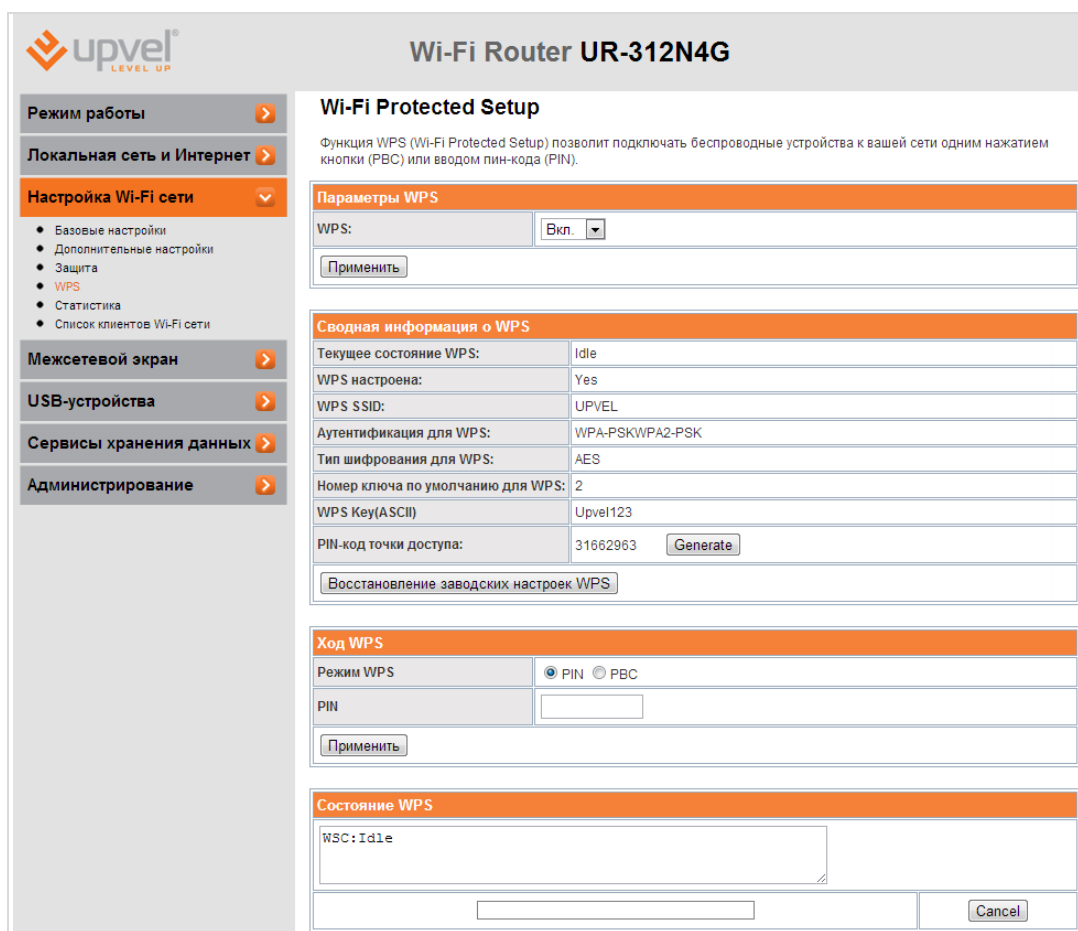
upvel®
LEVEL UP

Wi-Fi Router UR-312N4G

Режим работы
Локальная сеть и Интернет
Настройка Wi-Fi сети
• Базовые настройки
• Дополнительные настройки
• Защита
• WPS
• Статистика
• Список клиентов Wi-Fi сети
Межсетевой экран
USB-устройства
Сервисы хранения данных
Администрирование

Wi-Fi Protected Setup

Функция WPS (Wi-Fi Protected Setup) позволит подключать беспроводные устройства к вашей сети одним нажатием кнопки (PBC) или вводом пин-кода (PIN).

Параметры WPS

| WPS: | Вкл. |
|---|---|

Применить

Сводная информация о WPS

| Текущее состояние WPS: | Idle |
|---|---|
| WPS настроена: | Yes |
| WPS SSID: | UPVEL |
| Аутентификация для WPS: | WPA-PSKWPA2-PSK |
| Тип шифрования для WPS: | AES |
| Номер ключа по умолчанию для WPS: | 2 |
| WPS Key(ASCII) | Upvel123 |
| PIN-код точки доступа: | 31662963 Generate |

Восстановление заводских настроек WPS

Ход WPS

| Режим WPS | PIN PBC |
|---|---|
| PIN | |

Применить

Состояние WPS

WSC:Idle

Cancel